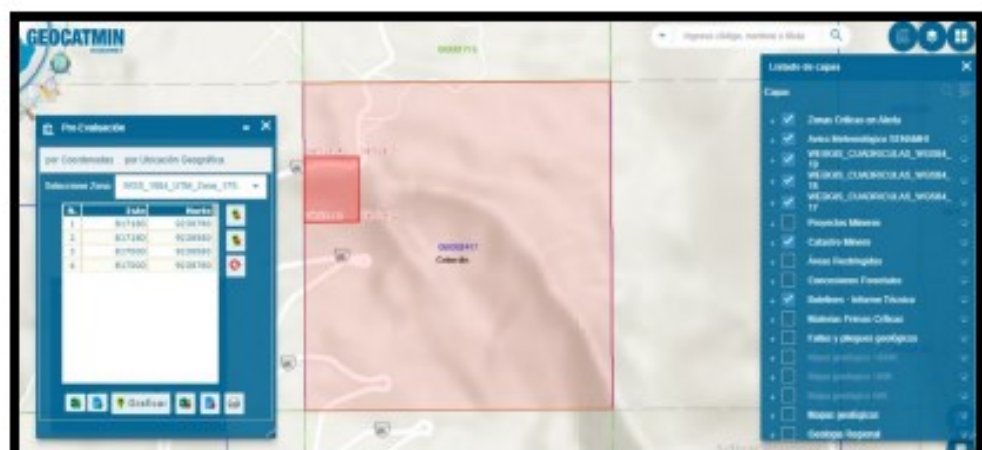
GEOCATMIN

Ingrese código, nombre o título

Listado de capas

Capas

Zonas Críticas en Alerta

Avisos Meteorológicos SENAMHI

WEBGIS_CUADRICULAS_WGS84_19

WEBGIS_CUADRICULAS_WGS84_18

WEBGIS_CUADRICULAS_WGS84_17

Proyectos Mineros

Catastro Minero

Áreas Restringidas

Concesiones Forestales

Boletines - Informe Técnico

Materias Primas Críticas

Fallas y pliegues geológicos

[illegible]

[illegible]

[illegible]

Mapas geológicos

Geología Regional

Pre Evaluación

por Coordenadas

por Ubicación Geográfica

Seleccione Zona:

WGS_1984_UTM_Zona_17S

| N. | Este | Norte |
|---|---|---|
| 1 | 817000 | 9238780 |
| 2 | 817280 | 9238860 |
| 3 | 817000 | 9238860 |
| 4 | 817000 | 9238780 |

Graficar

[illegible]

Colorado